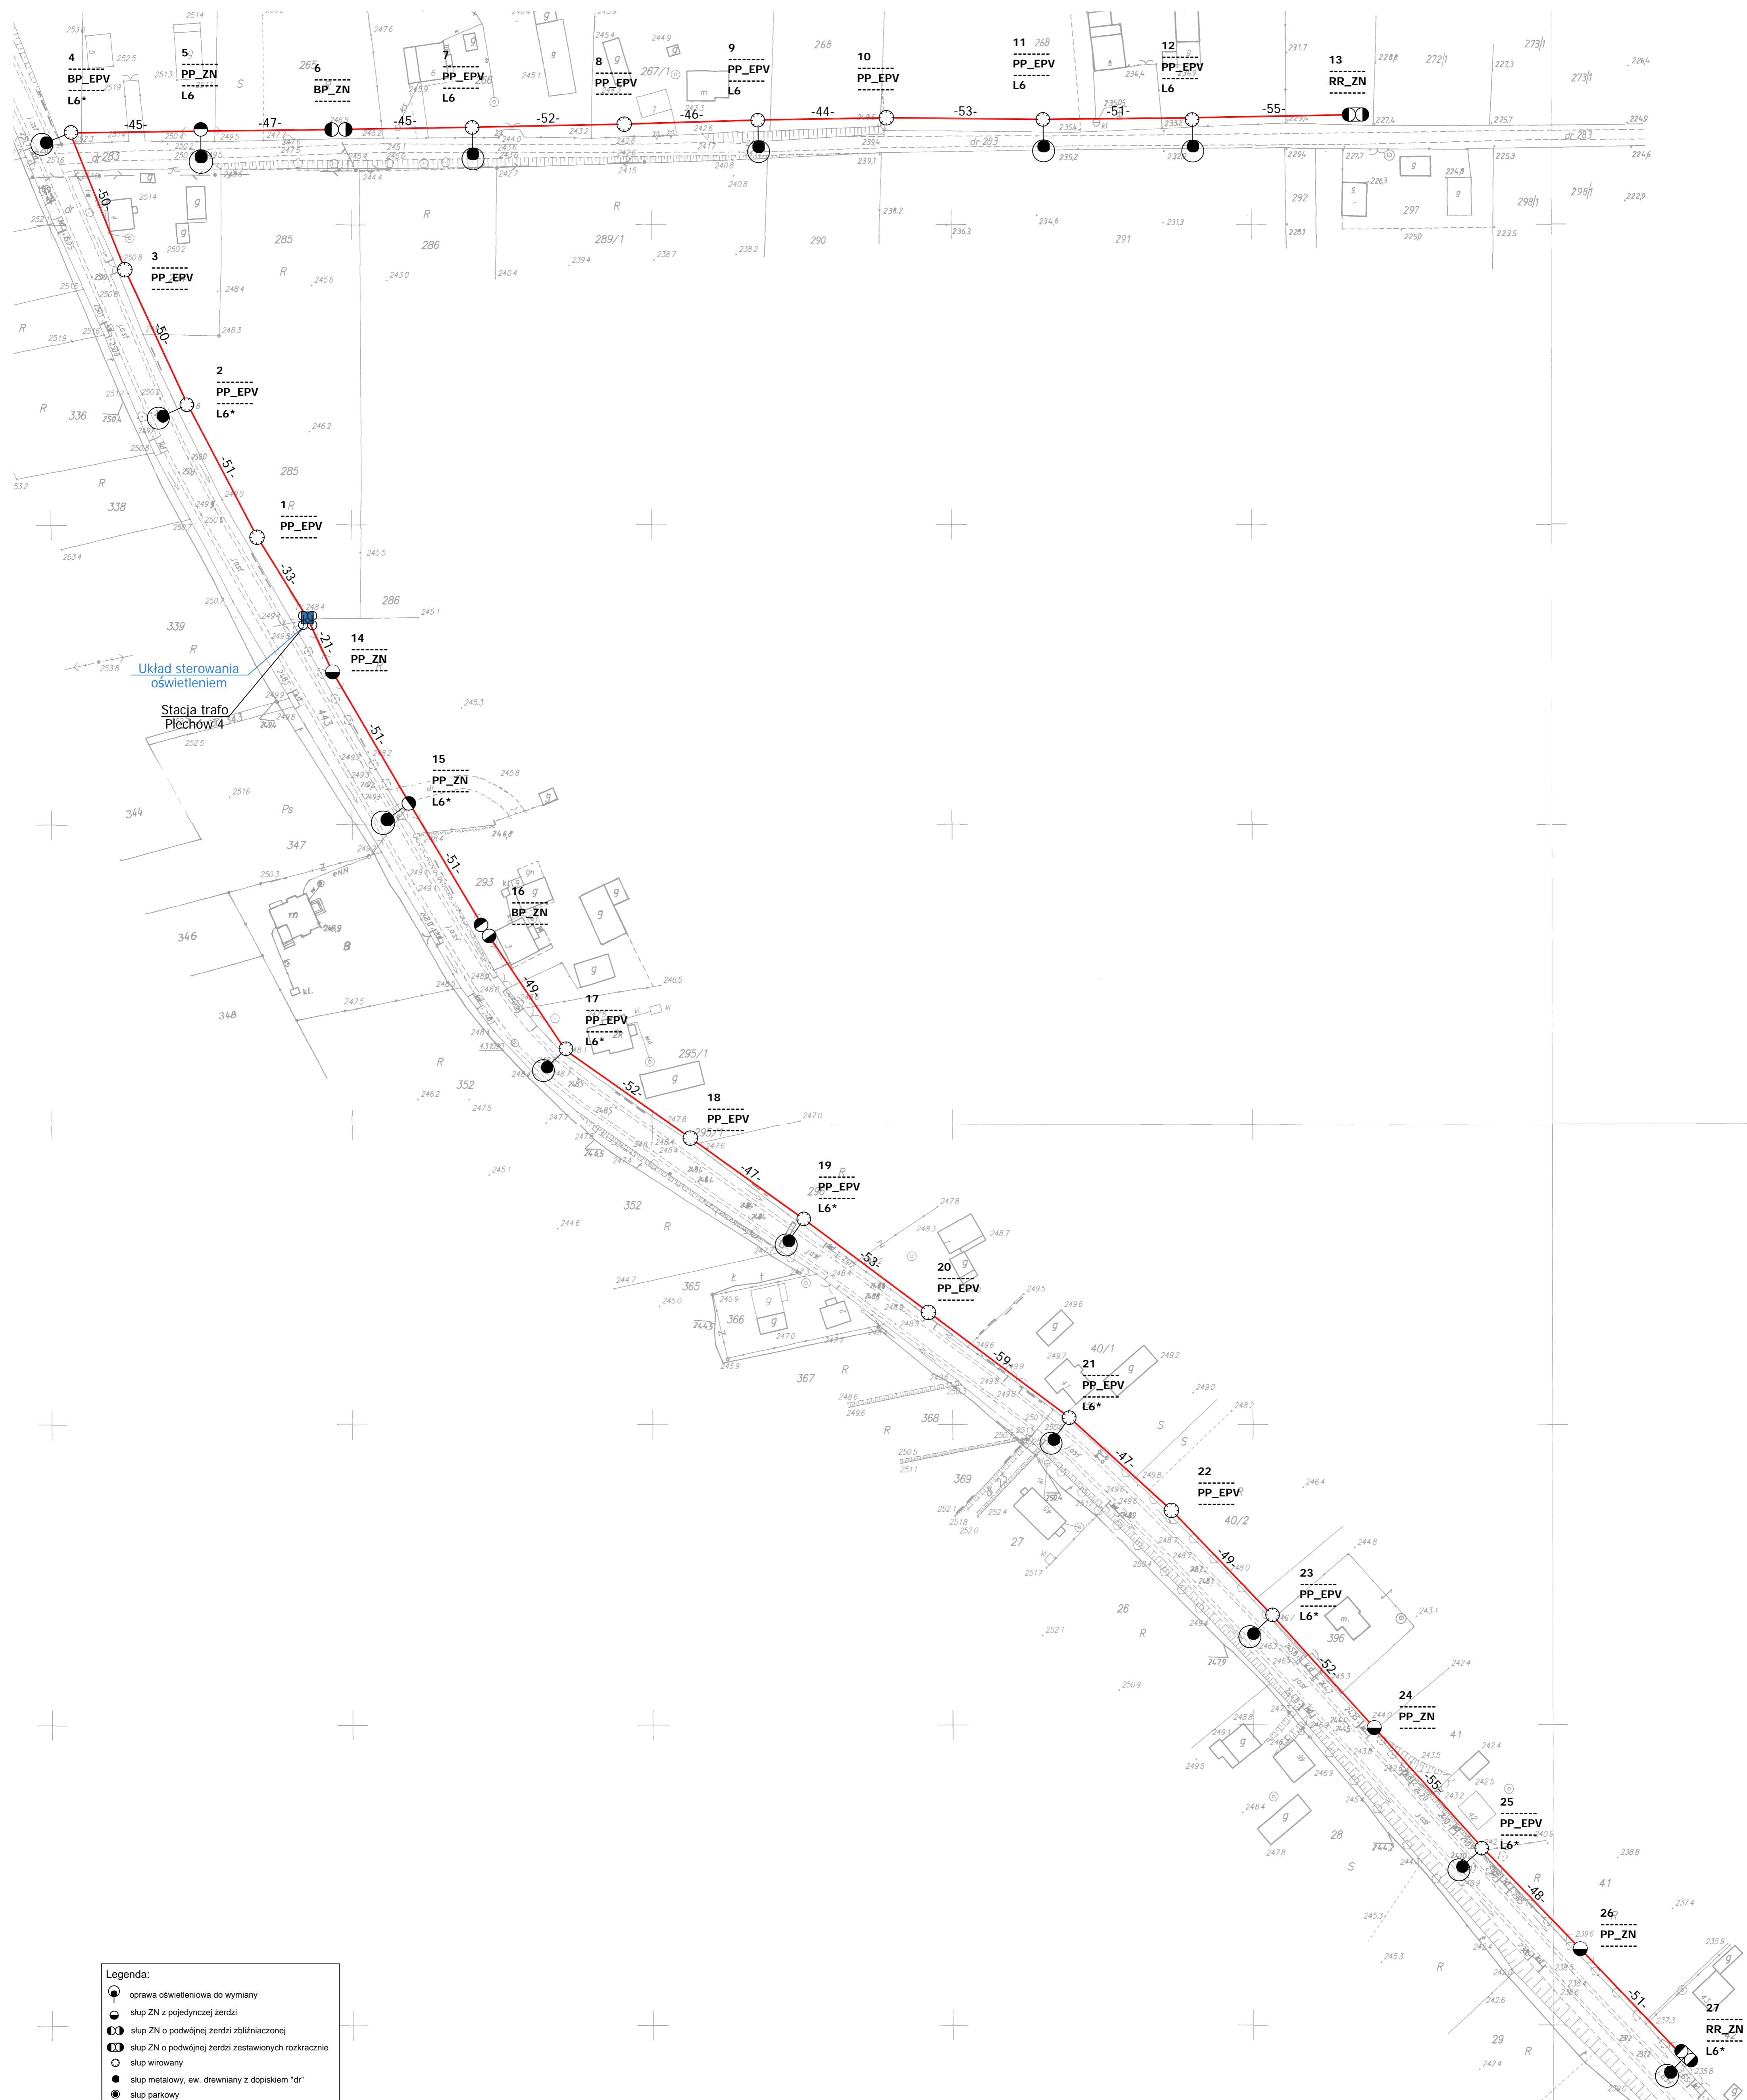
4
BP_EPV
L6*

5
PP_ZN
L6

6
BP_ZN

7
PP_EPV
L6

8
PP_EPV

9
PP_EPV
L6

10
PP_EPV

11
PP_EPV
L6

12
PP_EPV
L6

13
RR_ZN

-45- -47- -45- -52- -46- -44- -53- -51- -55-

dr 283

3
PP_EPV

-50-

-50-

2
PP_EPV
L6*

-51-

1
PP_EPV

-33-

14
PP_ZN

-21-

Układ sterowania oświetleniem

Stacja trafo Plechów 4

-51-

15
PP_ZN
L6*

-51-

16
BP_ZN

-49-

17
PP_EPV
L6*

-52-

18
PP_EPV

-47-

19
PP_EPV
L6*

-53-

20
PP_EPV

-59-

21
PP_EPV
L6*

-47-

22
PP_EPV

-49-

23
PP_EPV
L6*

-52-

24
PP_ZN

-55-

25
PP_EPV
L6*

-48-

26
PP_ZN

-51-

27
RR_ZN
L6*

Legenda:
oprawa oświetleniowa do wymiany
słup ZN z pojedynczej żerdzi
słup ZN o podwójnej żerdzi zbliżniaczonej
słup ZN o podwójnej żerdzi zestawionych rozkracznie
słup wirowany
słup metalowy, ew. drewniany z dopiskiem "dr"
słup parkowy